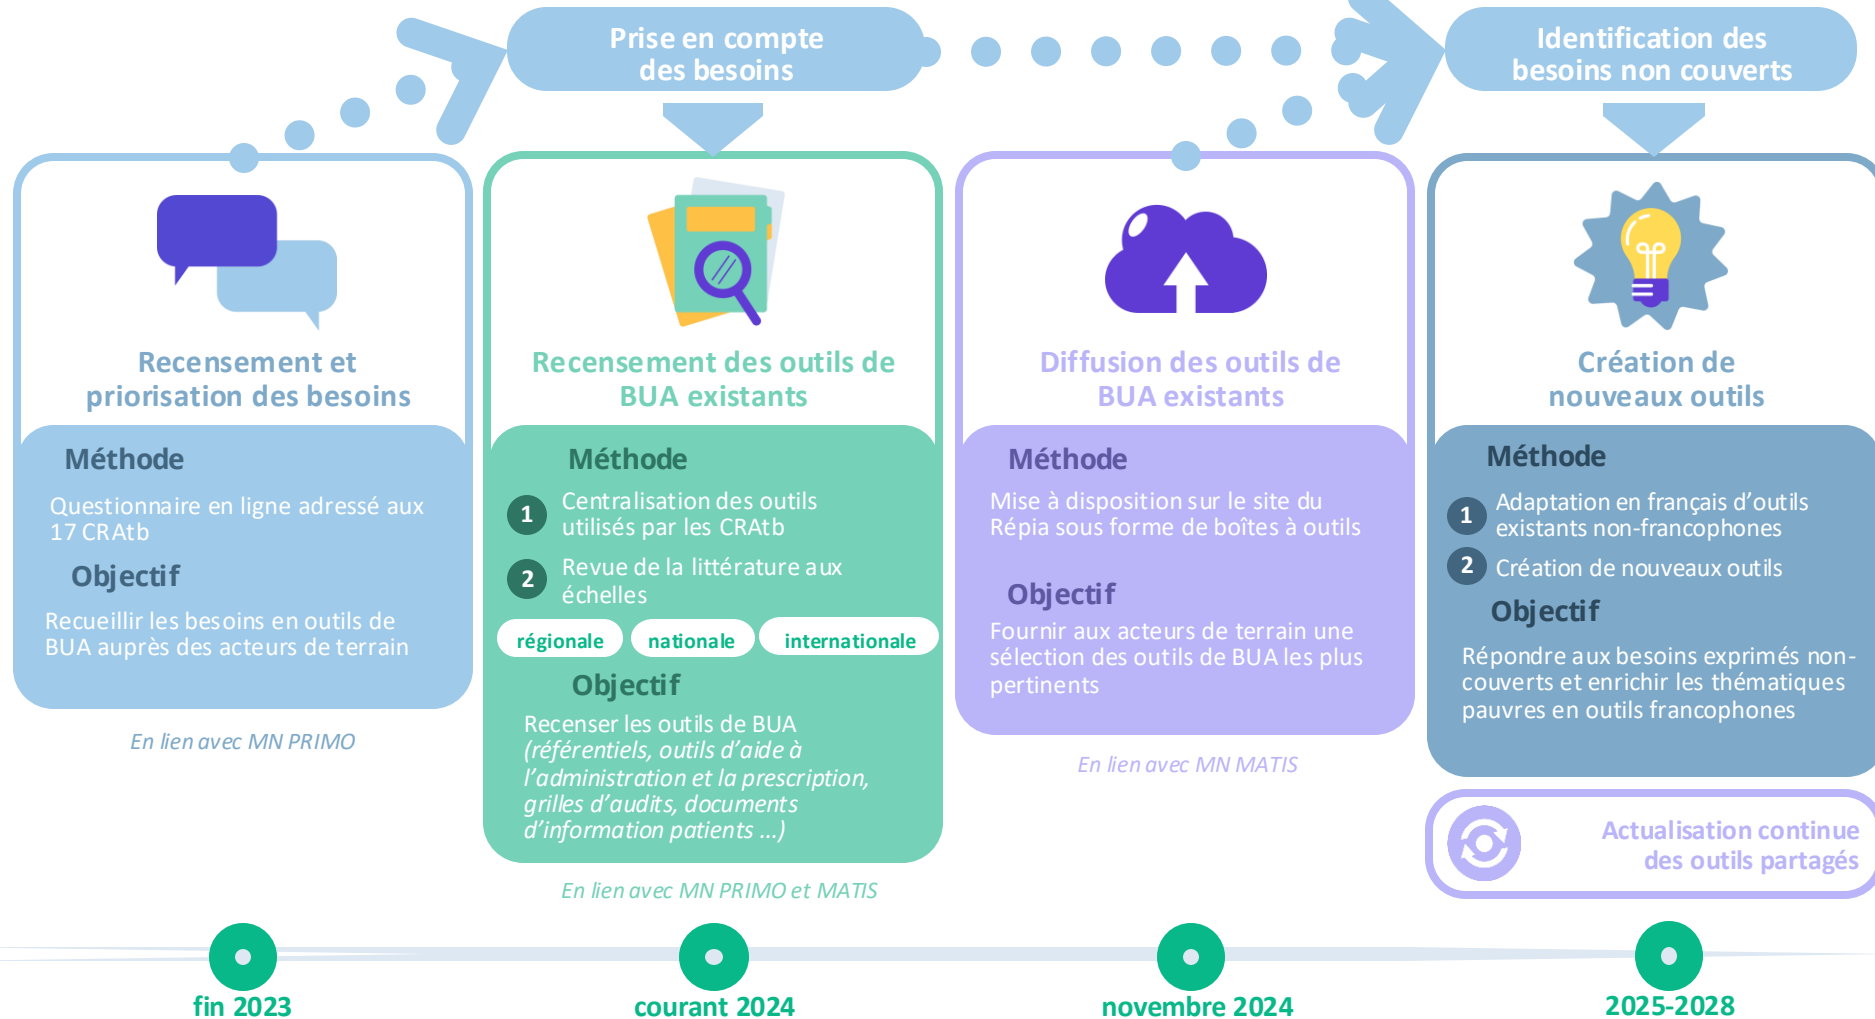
Prise en compte des besoins

Identification des besoins non couverts

Recensement et priorisation des besoins

Méthode

Questionnaire en ligne adressé aux 17 CRAtb

Objectif

Recueillir les besoins en outils de BUA auprès des acteurs de terrain

En lien avec MN PRIMO

Recensement des outils de BUA existants

Méthode

1 Centralisation des outils utilisés par les CRAtb

2 Revue de la littérature aux échelles

régionale nationale internationale

Objectif

Recenser les outils de BUA (référentiels, outils d'aide à l'administration et la prescription, grilles d'audits, documents d'information patients ...)

En lien avec MN PRIMO et MATIS

Diffusion des outils de BUA existants

Méthode

Mise à disposition sur le site du Répia sous forme de boîtes à outils

Objectif

Fournir aux acteurs de terrain une sélection des outils de BUA les plus pertinents

En lien avec MN MATIS

Création de nouveaux outils

Méthode

1 Adaptation en français d'outils existants non-francophones

2 Création de nouveaux outils

Objectif

Répondre aux besoins exprimés non-couverts et enrichir les thématiques pauvres en outils francophones

Actualisation continue des outils partagés

fin 2023

courant 2024

novembre 2024

2025-2028